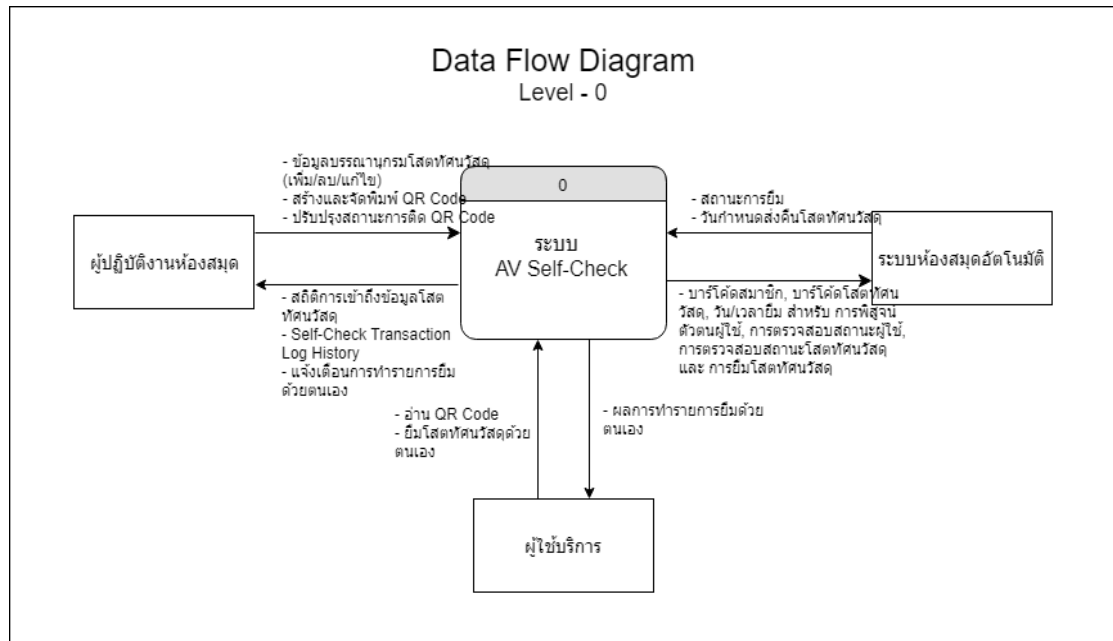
Data Flow Diagram
Level - 0

- ข้อมูลบรรณานุกรมโสตทัศนวัสดุ (เพิ่ม/ลบ/แก้ไข)
- สร้างและจัดพิมพ์ QR Code
- ปรับปรุงสถานะการติด QR Code

ผู้ปฏิบัติงานห้องสมุด

- สถิติการเข้าถึงข้อมูลโสตทัศนวัสดุ
- Self-Check Transaction Log History
- แจ้งเตือนการทำรายการยืมด้วยตนเอง

0

ระบบ
AV Self-Check

- สถานะการยืม
- วันกำหนดส่งคืนโสตทัศนวัสดุ

ระบบห้องสมุดอัตโนมัติ

- บาร์โค้ดสมาชิก, บาร์โค้ดโสตทัศนวัสดุ, วัน/เวลายืม สำหรับ การพิสูจน์ตัวตนผู้ใช้, การตรวจสอบสถานะผู้ใช้, การตรวจสอบสถานะโสตทัศนวัสดุ และ การยืมโสตทัศนวัสดุ

- อ่าน QR Code
- ยืมโสตทัศนวัสดุด้วยตนเอง

- ผลการทำรายการยืมด้วยตนเอง

ผู้ใช้บริการ